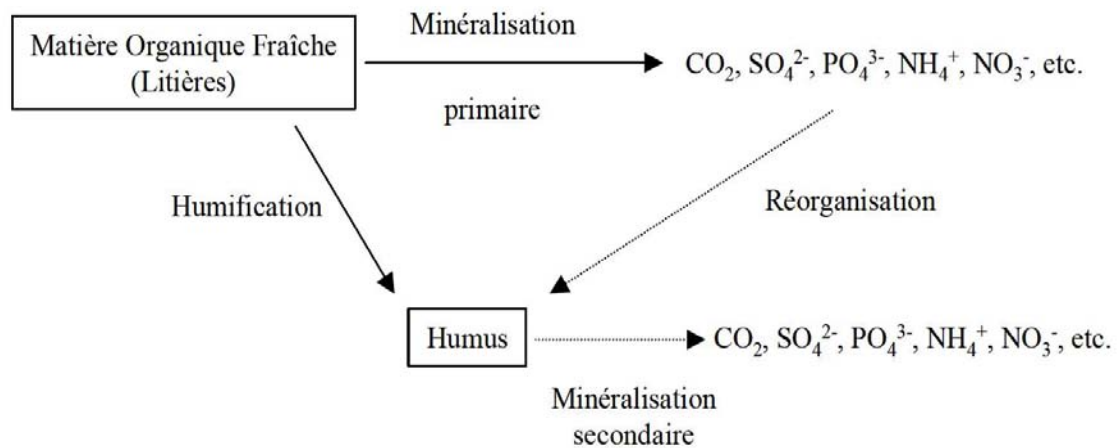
Matière Organique Fraîche (Litières)

Minéralisation

primaire

$CO_2$, $SO_4^{2-}$, $PO_4^{3-}$, $NH_4^+$, $NO_3^-$, etc.

Humification

Réorganisation

Humus

$CO_2$, $SO_4^{2-}$, $PO_4^{3-}$, $NH_4^+$, $NO_3^-$, etc.

Minéralisation secondaire